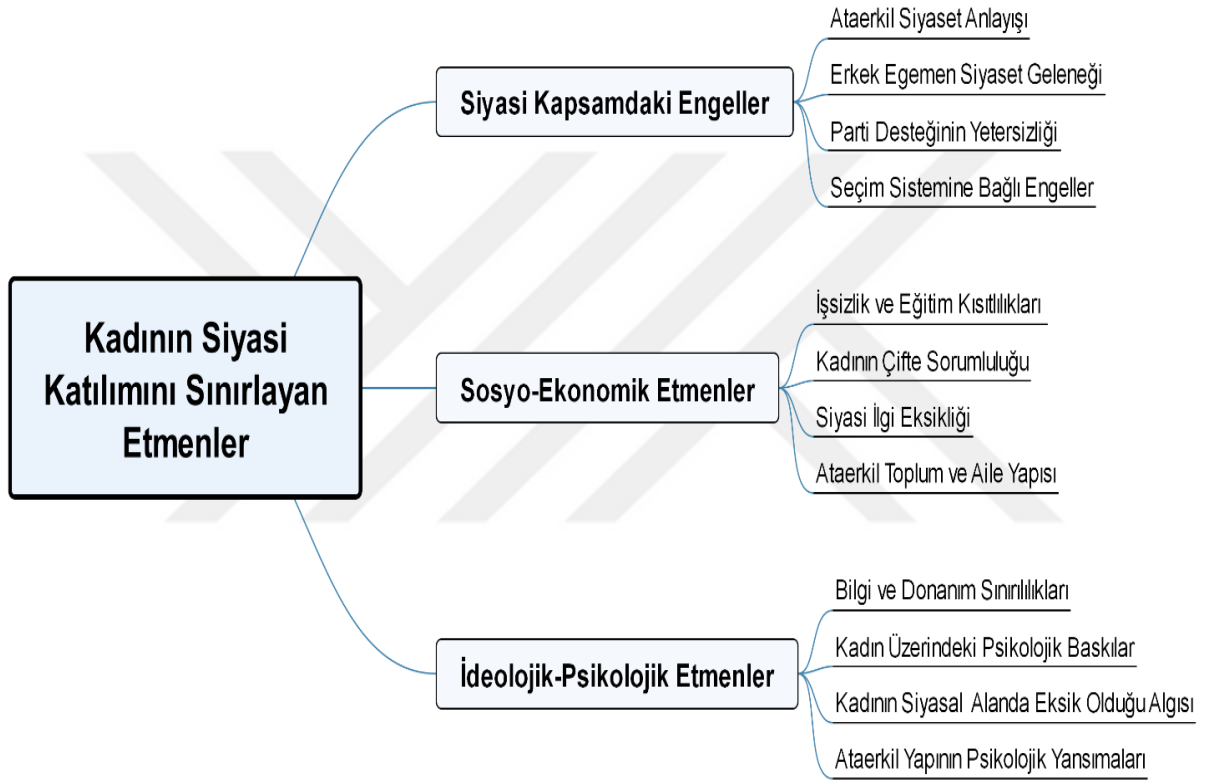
Kadının Siyasi Katılımını Sınırlayan Etmenler

Siyasi Kapsamdaki Engeller

Ataerkil Siyaset Anlayışı

Erkek Egemen Siyaset Geleneği

Parti Desteğinin Yetersizliği

Seçim Sistemine Bağlı Engeller

Sosyo-Ekonomik Etmenler

İşsizlik ve Eğitim Kısıtlılıkları

Kadının Çifte Sorumluluğu

Siyasi İlgi Eksikliği

Ataerkil Toplum ve Aile Yapısı

İdeolojik-Psikolojik Etmenler

Bilgi ve Donanım Sınırlılıkları

Kadın Üzerindeki Psikolojik Baskılar

Kadının Siyasal Alanda Eksik Olduğu Algısı

Ataerkil Yapının Psikolojik Yansımaları